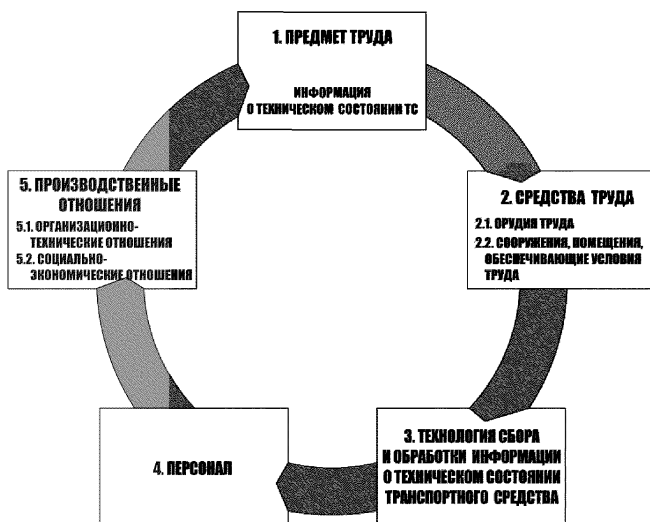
1. ПРЕДМЕТ ТРУДА

ИНФОРМАЦИЯ О ТЕХНИЧЕСКОМ СОСТОЯНИИ ТС

2. СРЕДСТВА ТРУДА

2.1. ОРУДИЯ ТРУДА

2.2. СООРУЖЕНИЯ, ПОМЕЩЕНИЯ, ОБЕСПЕЧИВАЮЩИЕ УСЛОВИЯ ТРУДА

3. ТЕХНОЛОГИЯ СБОРА И ОБРАБОТКИ ИНФОРМАЦИИ О ТЕХНИЧЕСКОМ СОСТОЯНИИ ТРАНСПОРТНОГО СРЕДСТВА

4. ПЕРСОНАЛ

5. ПРОИЗВОДСТВЕННЫЕ ОТНОШЕНИЯ

5.1. ОРГАНИЗАЦИОННО-ТЕХНИЧЕСКИЕ ОТНОШЕНИЯ

5.2. СОЦИАЛЬНО-ЭКОНОМИЧЕСКИЕ ОТНОШЕНИЯ